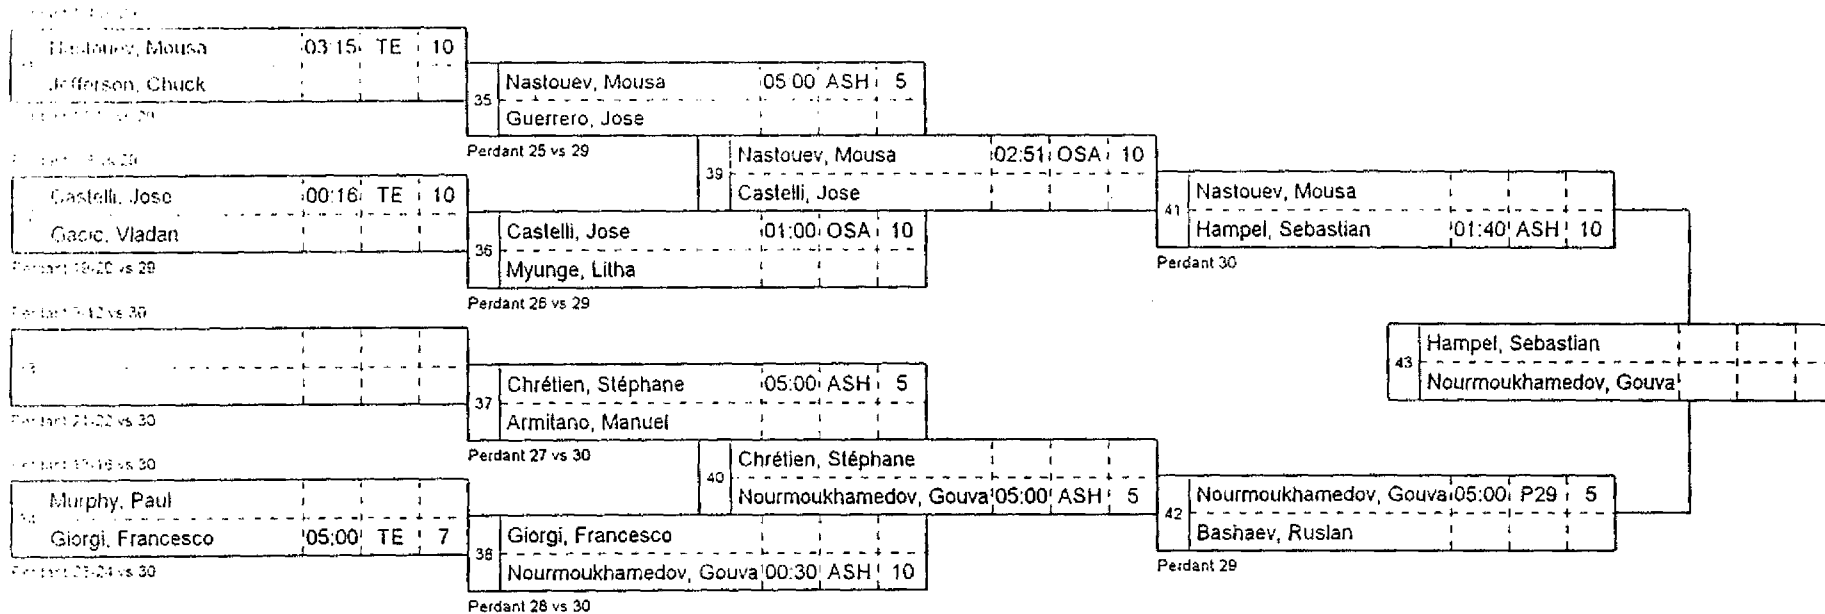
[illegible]

| | | | |
|---|---|---|---|
| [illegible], Mousa | 03:15 | TE | 10 |
| Jefferson, Chuck | | | |

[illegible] 29

Perdant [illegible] vs 29

| | | | |
|---|---|---|---|
| Castelli, Jose | 00:16 | TE | 10 |
| Gacic, Vladan | | | |

Perdant 19-20 vs 29

Perdant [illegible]-12 vs 30

| 33 | | | |
|---|---|---|---|
| | | | |
| | | | |

Perdant 21-22 vs 30

Perdant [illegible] vs 30

| 34 | | | |
|---|---|---|---|
| Murphy, Paul | | | |
| Giorgi, Francesco | 05:00 | TE | 7 |

Perdant 23-24 vs 30

| 35 | | | |
|---|---|---|---|
| Nastouev, Mousa | 05:00 | ASH | 5 |
| Guerrero, Jose | | | |

Perdant 25 vs 29

| 36 | | | |
|---|---|---|---|
| Castelli, Jose | 01:00 | OSA | 10 |
| Myunge, Litha | | | |

Perdant 26 vs 29

| 37 | | | |
|---|---|---|---|
| Chrétien, Stéphane | 05:00 | ASH | 5 |
| Armitano, Manuel | | | |

Perdant 27 vs 30

| 38 | | | |
|---|---|---|---|
| Giorgi, Francesco | | | |
| Nourmoukhamedov, Gouva | 00:30 | ASH | 10 |

Perdant 28 vs 30

| 39 | | | |
|---|---|---|---|
| Nastouev, Mousa | 02:51 | OSA | 10 |
| Castelli, Jose | | | |

| 40 | | | |
|---|---|---|---|
| Chrétien, Stéphane | | | |
| Nourmoukhamedov, Gouva | 05:00 | ASH | 5 |

| 41 | | | |
|---|---|---|---|
| Nastouev, Mousa | | | |
| Hampel, Sebastian | 01:40 | ASH | 10 |

Perdant 30

| 42 | | | |
|---|---|---|---|
| Nourmoukhamedov, Gouva | 05:00 | P29 | 5 |
| Bashaev, Ruslan | | | |

Perdant 29

| 43 | | | |
|---|---|---|---|
| Hampel, Sebastian | | | |
| Nourmoukhamedov, Gouva | | | |